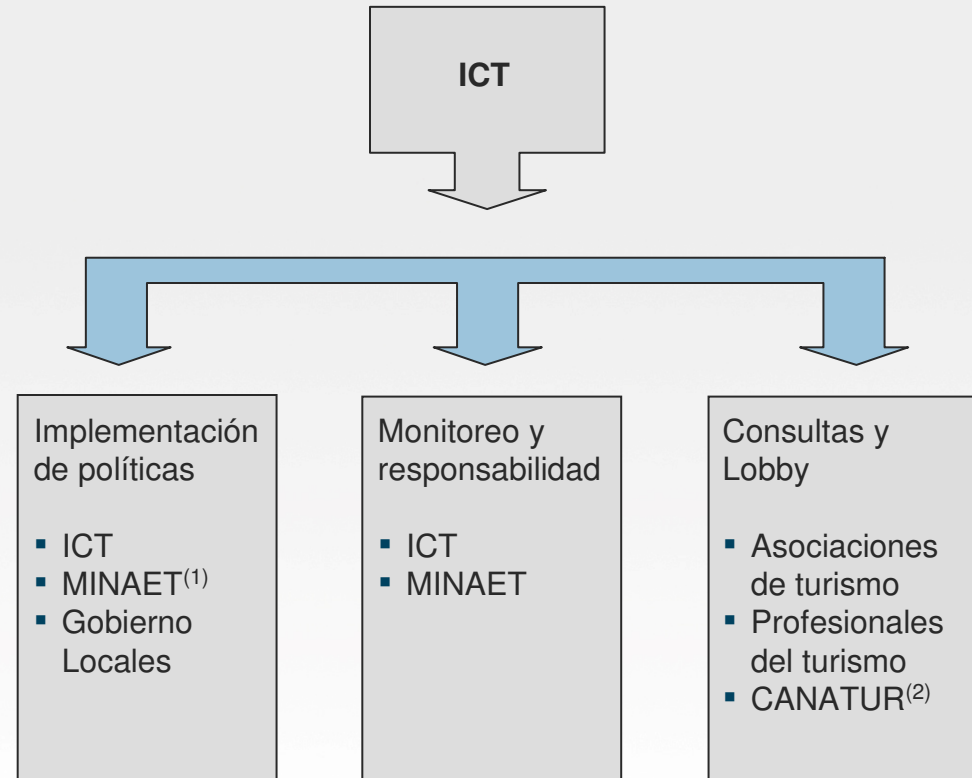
ICT

Implementación de políticas

- ICT
- MINAET$^{(1)}$
- Gobierno Locales

Monitoreo y responsabilidad

- ICT
- MINAET

Consultas y Lobby

- Asociaciones de turismo
- Profesionales del turismo
- CANATUR$^{(2)}$